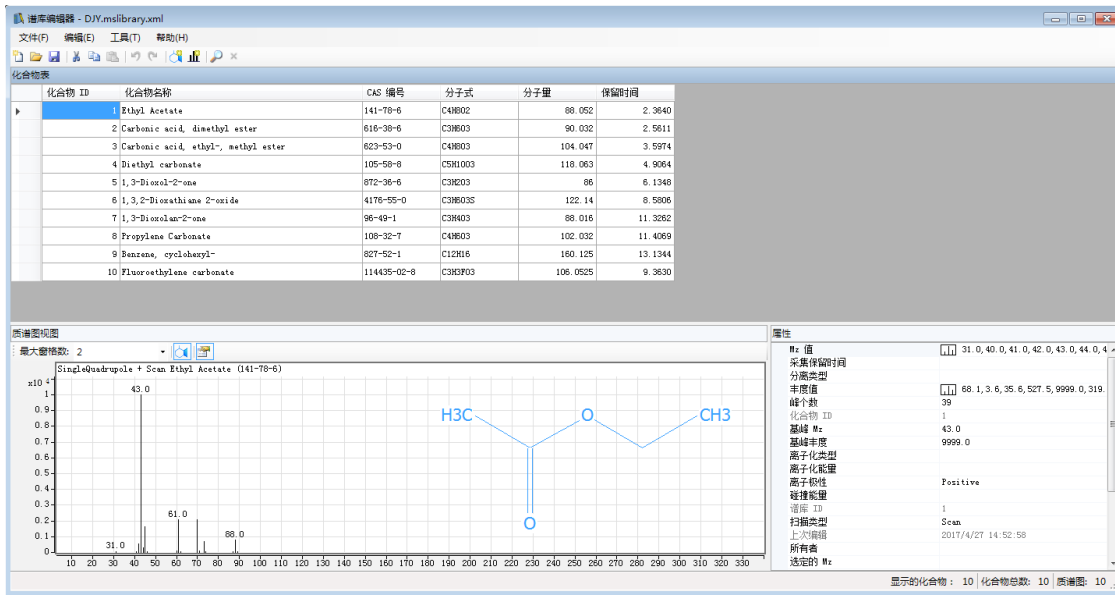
谱库编辑器 - DJY.mslibrary.xml

文件(F) 编辑(E) 工具(T) 帮助(H)

化合物表

| 化合物 ID | 化合物名称 | CAS 编号 | 分子式 | 分子量 | 保留时间 |
|---|---|---|---|---|---|
| 1 | Ethyl Acetate | 141-78-6 | C4H8O2 | 88.052 | 2.3640 |
| 2 | Carbonic acid, dimethyl ester | 616-38-6 | C3H6O3 | 90.032 | 2.5611 |
| 3 | Carbonic acid, ethyl-, methyl ester | 623-53-0 | C4H8O3 | 104.047 | 3.5974 |
| 4 | Diethyl carbonate | 105-58-8 | C5H10O3 | 118.063 | 4.9064 |
| 5 | 1,3-Dioxol-2-one | 872-36-6 | C3H2O3 | 86 | 6.1348 |
| 6 | 1,3,2-Dioxathiane 2-oxide | 4176-55-0 | C3H6O3S | 122.14 | 8.5806 |
| 7 | 1,3-Dioxolan-2-one | 96-49-1 | C3H4O3 | 88.016 | 11.3262 |
| 8 | Propylene Carbonate | 108-32-7 | C4H6O3 | 102.032 | 11.4069 |
| 9 | Benzene, cyclohexyl- | 827-52-1 | C12H16 | 160.125 | 13.1344 |
| 10 | Fluoroethylene carbonate | 114435-02-8 | C3H3FO3 | 106.0525 | 9.3630 |

质谱图视图

最大叠图数: 2

SingleQuadrupole + Scan Ethyl Acetate (141-78-6)

x10 4

1
0.9
0.8
0.7
0.6
0.5
0.4
0.3
0.2
0.1
0

43.0
61.0
88.0
31.0

10 20 30 40 50 60 70 80 90 100 110 120 130 140 150 160 170 180 190 200 210 220 230 240 250 260 270 280 290 300 310 320 330

H3C O CH3 O

属性

| Mz 值 | 31.0, 40.0, 41.0, 42.0, 43.0, 44.0, 4 |
|---|---|
| 采集保留时间 | |
| 分离类型 | |
| 丰度值 | 68.1, 3.6, 35.6, 527.5, 9999.0, 319. |
| 峰个数 | 39 |
| 化合物 ID | 1 |
| 基峰 Mz | 43.0 |
| 基峰丰度 | 9999.0 |
| 离子化类型 | |
| 离子化能量 | |
| 离子极性 | Positive |
| 碰撞能量 | |
| 谱库 ID | 1 |
| 扫描类型 | Scan |
| 上次编辑 | 2017/4/27 14:52:58 |
| 所有者 | |
| 选定的 Mz | |

显示的化合物: 10 化合物总数: 10 质谱图: 10